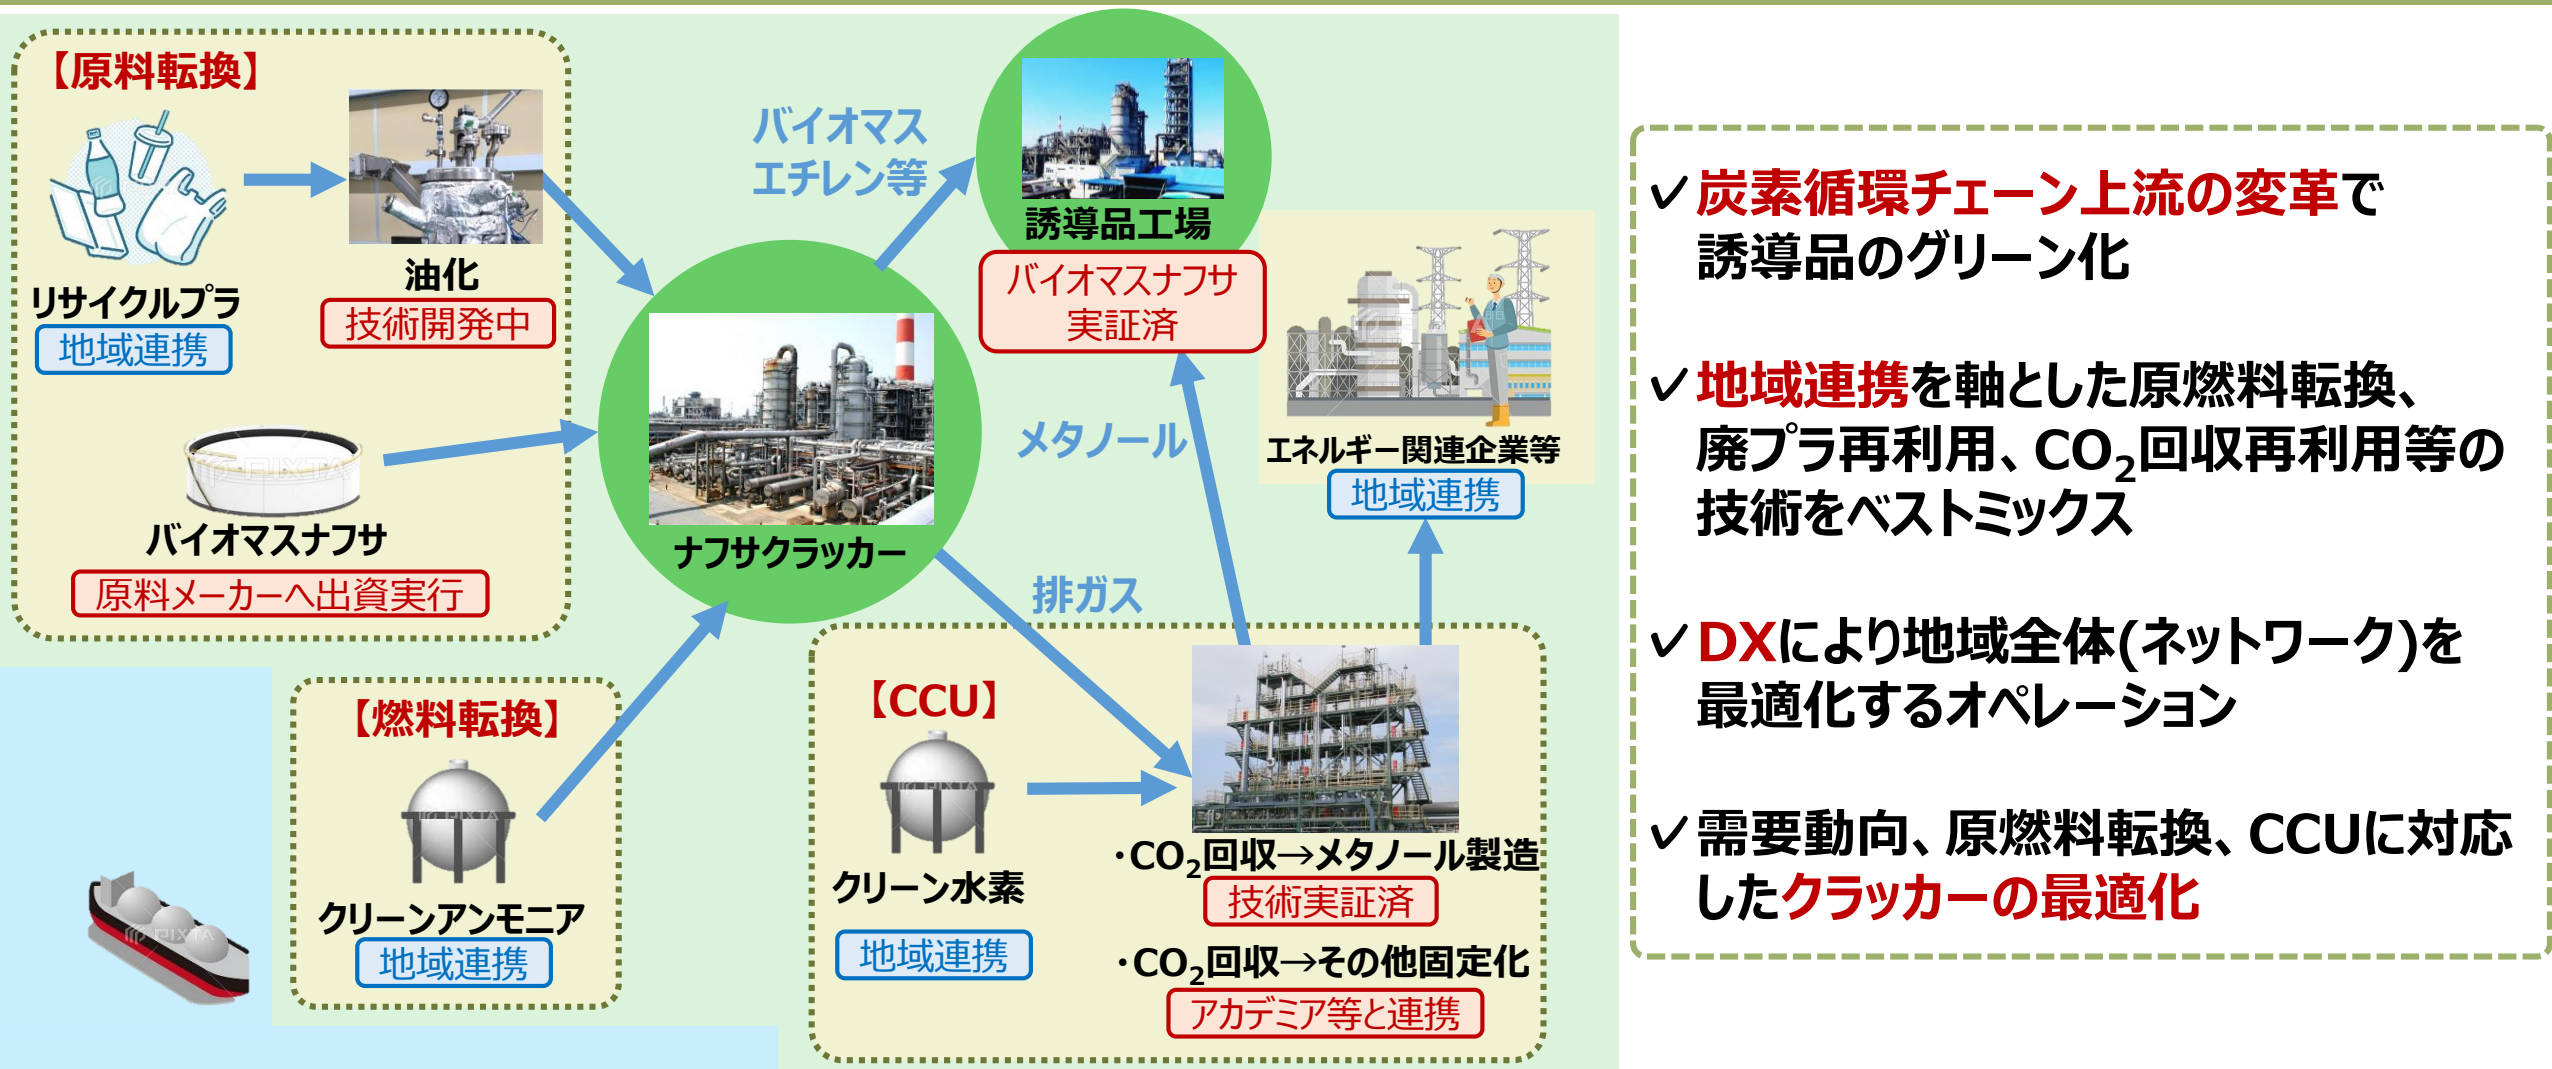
【原料転換】

リサイクルプラ
地域連携

油化
技術開発中

バイオマスナフサ
原料メーカーへ出資実行

バイオマス
エチレン等

誘導品工場
バイオマスナフサ
実証済

ナフサクラッカー

メタノール

エネルギー関連企業等
地域連携

排ガス

【燃料転換】
クリーンアンモニア
地域連携

【CCU】
クリーン水素
地域連携

・$CO_2$回収→メタノール製造
技術実証済
・$CO_2$回収→その他固定化
アカデミア等と連携

✓炭素循環チェーン上流の変革で誘導品のグリーン化

✓地域連携を軸とした原燃料転換、廃プラ再利用、$CO_2$回収再利用等の技術をベストミックス

✓DXにより地域全体(ネットワーク)を最適化するオペレーション

✓需要動向、原燃料転換、CCUに対応したクラッカーの最適化